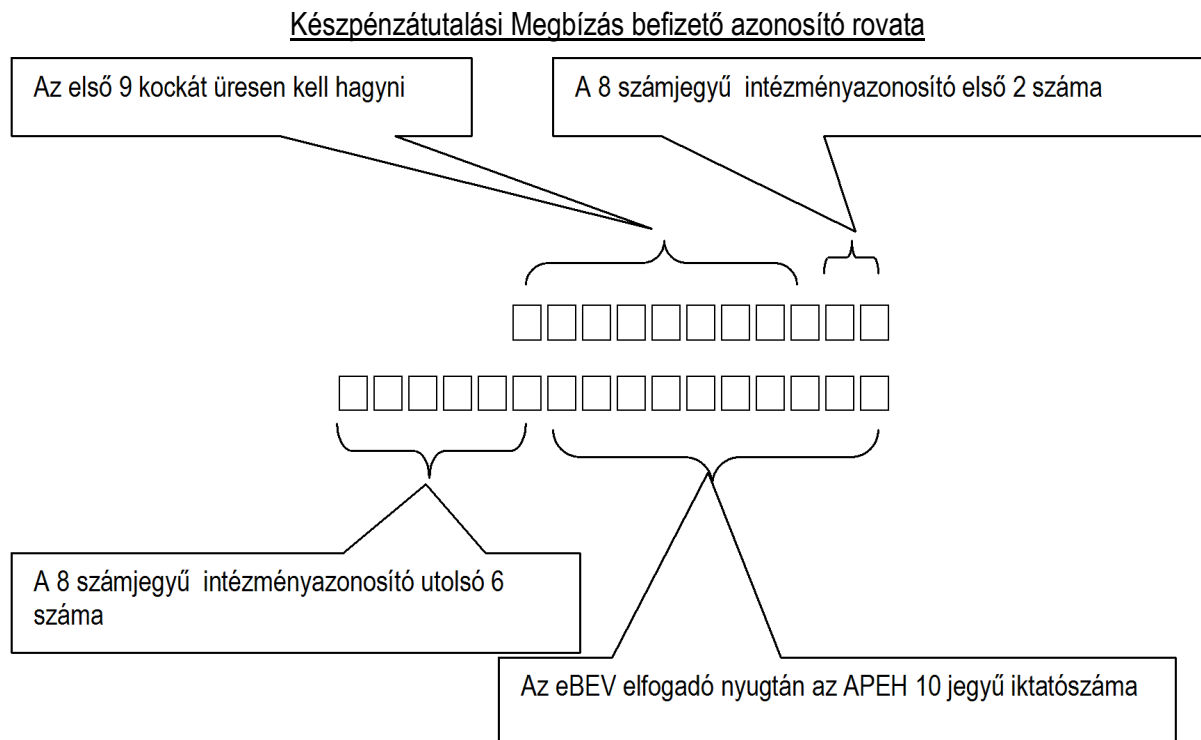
Készpénzátutalási Megbízás befizető azonosító rovata

Az első 9 kockát üresen kell hagyni

A 8 számjegyű intézményazonosító első 2 száma

A 8 számjegyű intézményazonosító utolsó 6 száma

Az eBEV elfogadó nyugtán az APEH 10 jegyű iktatószáma